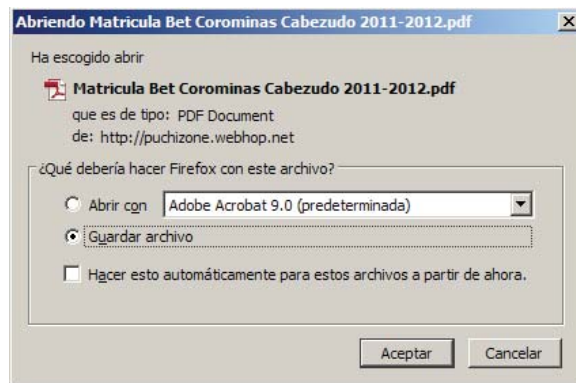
Abriendo Matricula Bet Corominas Cabezudo 2011-2012.pdf

Ha escogido abrir

Matricula Bet Corominas Cabezudo 2011-2012.pdf
que es de tipo: PDF Document
de: http://puchizone.webhop.net

¿Qué debería hacer Firefox con este archivo?

Abrir con Adobe Acrobat 9.0 (predeterminada)

Guardar archivo

Hacer esto automáticamente para estos archivos a partir de ahora.

Aceptar Cancelar